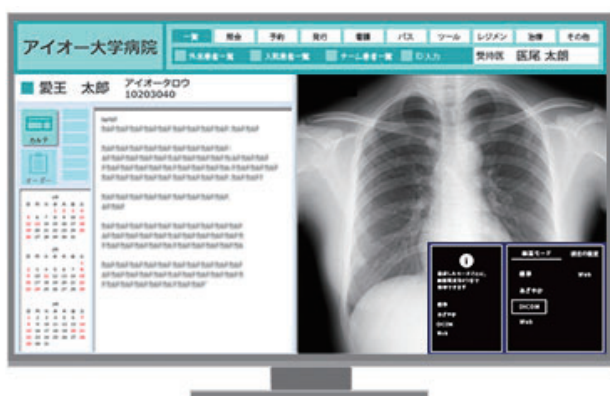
アイオー大学病院

一覧 | 照会 | 予約 | 見的 | 看護 | パス | ツール | レジメン | 治療 | その他

外来患者一覧 | 入院患者一覧 | チーム患者一覧 | 印入力

受持医 医尾 太朗

愛王 太郎 アイオータロウ 10203040

カルテ

オーダー

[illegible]

DICOM

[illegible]